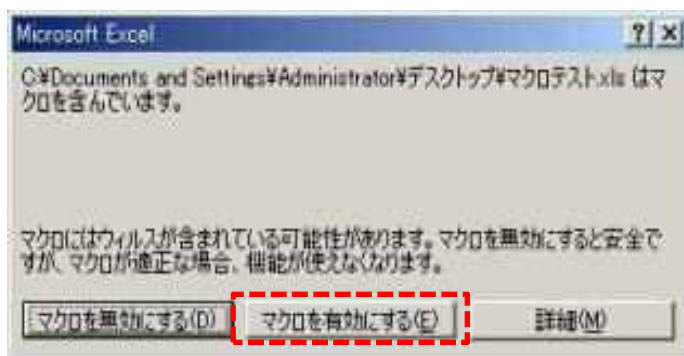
Microsoft Excel

?  ×

C:¥Documents and Settings¥Administrator¥デスクトップ¥マクロテスト.xls はマクロを含んでいます。

マクロにはウィルスが含まれている可能性があります。マクロを無効にすると安全ですが、マクロが適正な場合、機能が使えなくなります。

マクロを無効にする(D)

マクロを有効にする(E)

詳細(M)